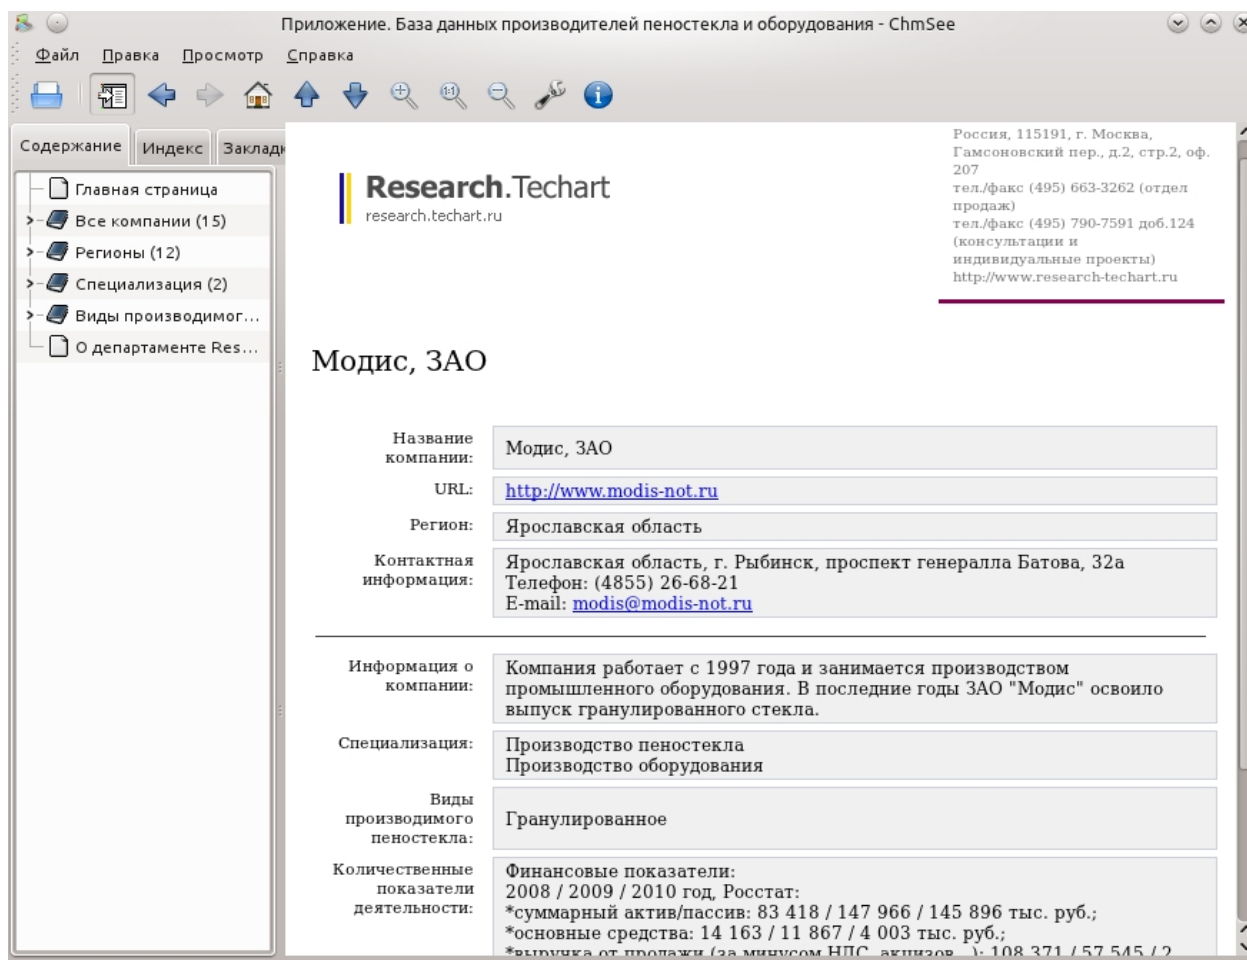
Приложение. База данных производителей пеностекла и оборудования - ChmSee

Файл Правка Просмотр Справка

Содержание Индекс Заклад

Главная страница
Все компании (15)
Регионы (12)
Специализация (2)
Виды производимог...
О департаменте Res...

Research.Techart
research.techart.ru

Россия, 115191, г. Москва, Гамсоновский пер., д.2, стр.2, оф. 207
тел./факс (495) 663-3262 (отдел продаж)
тел./факс (495) 790-7591 доб.124 (консультации и индивидуальные проекты)
http://www.research-techart.ru

Модис, ЗАО

| | |
|---|---|
| Название компании: | Модис, ЗАО |
| URL: | http://www.modis-not.ru |
| Регион: | Ярославская область |
| Контактная информация: | Ярославская область, г. Рыбинск, проспект генералла Батова, 32а Телефон: (4855) 26-68-21 E-mail: modis@modis-not.ru |

| | |
|---|---|
| Информация о компании: | Компания работает с 1997 года и занимается производством промышленного оборудования. В последние годы ЗАО "Модис" освоило выпуск гранулированного стекла. |
| Специализация: | Производство пеностекла Производство оборудования |
| Виды производимого пеностекла: | Гранулированное |
| Количественные показатели деятельности: | Финансовые показатели: 2008 / 2009 / 2010 год, Росстат: *суммарный актив/пассив: 83 418 / 147 966 / 145 896 тыс. руб.; *основные средства: 14 163 / 11 867 / 4 003 тыс. руб.; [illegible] |